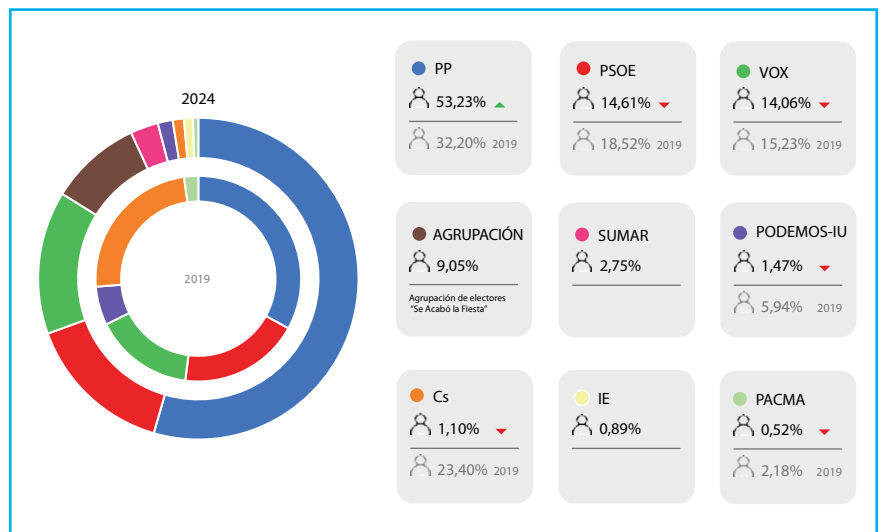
2024

2019

PP
53,23%
32,20% 2019

PSOE
14,61%
18,52% 2019

VOX
14,06%
15,23% 2019

AGRUPACIÓN
9,05%
Agrupación de electores "Se Acabó la Fiesta"

SUMAR
2,75%

PODEMOS-IU
1,47%
5,94% 2019

Cs
1,10%
23,40% 2019

IE
0,89%

PACMA
0,52%
2,18% 2019